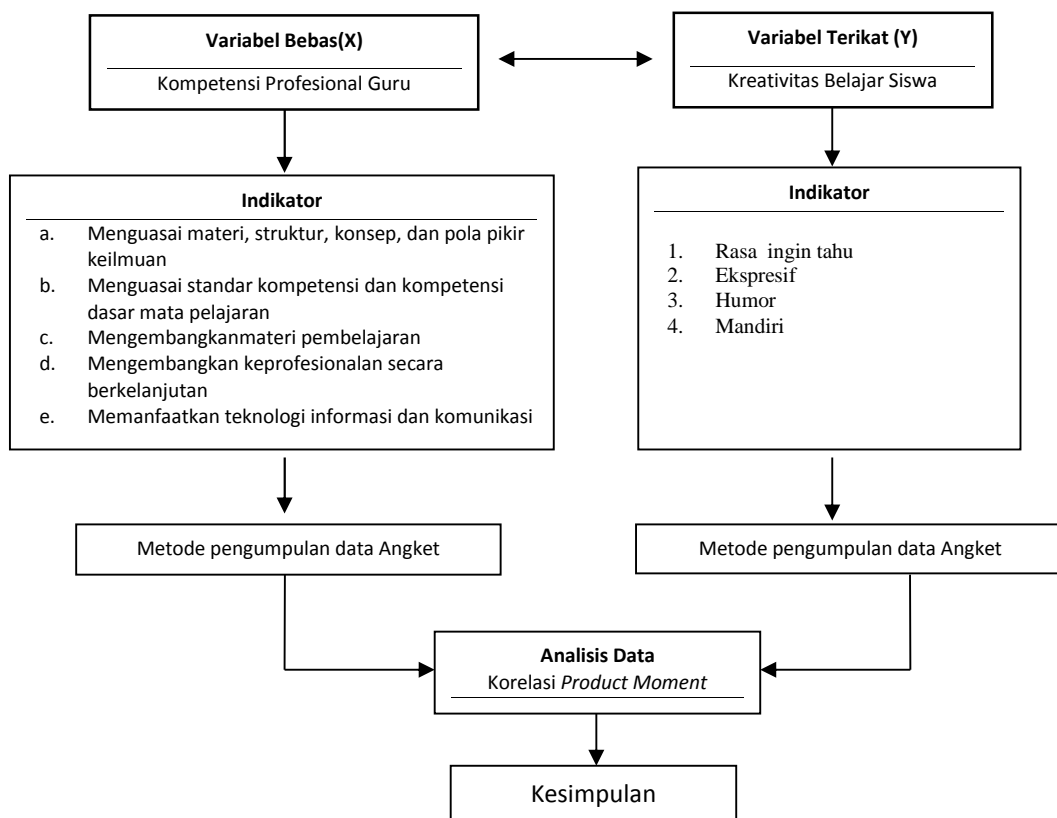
Variabel Bebas(X)

Kompetensi Profesional Guru

Variabel Terikat (Y)

Kreativitas Belajar Siswa

Indikator

a. Menguasai materi, struktur, konsep, dan pola pikir keilmuan
b. Menguasai standar kompetensi dan kompetensi dasar mata pelajaran
c. Mengembangkanmateri pembelajaran
d. Mengembangkan keprofesionalan secara berkelanjutan
e. Memanfaatkan teknologi informasi dan komunikasi

Indikator

1. Rasa ingin tahu
2. Ekspresif
3. Humor
4. Mandiri

Metode pengumpulan data Angket

Metode pengumpulan data Angket

Analisis Data
Korelasi *Product Moment*

Kesimpulan